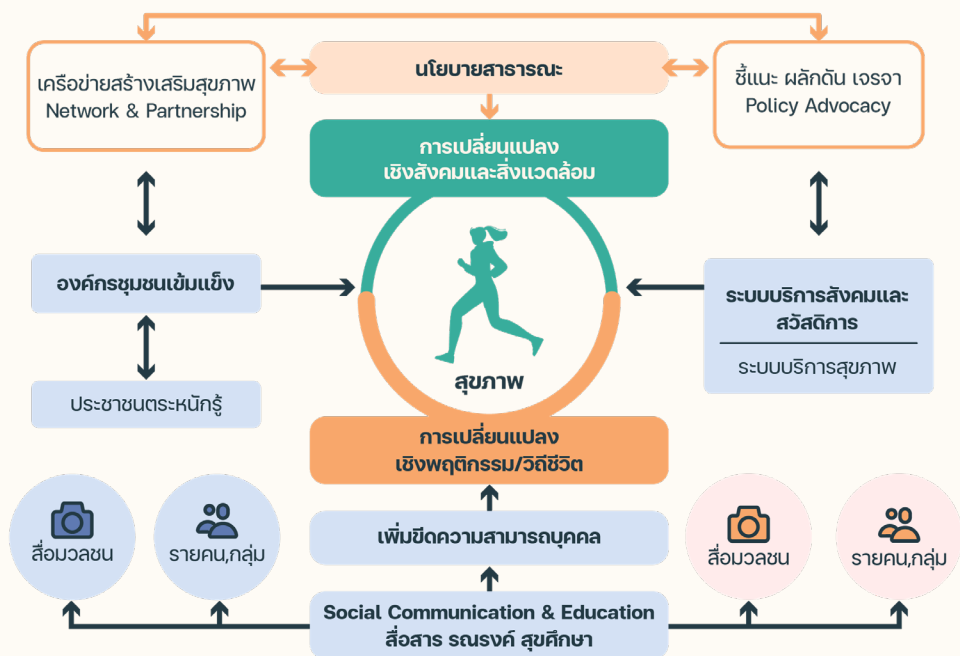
เครือข่ายสร้างเสริมสุขภาพ
Network & Partnership

นโยบายสาธารณะ

ชี้แนะ ผลักดัน เจรจา
Policy Advocacy

การเปลี่ยนแปลง
เชิงสังคมและสิ่งแวดล้อม

องค์กรชุมชนเข้มแข็ง

ระบบบริการสังคมและสวัสดิการ

ระบบบริการสุขภาพ

ประชาชนตระหนักรู้

สุขภาพ

การเปลี่ยนแปลง
เชิงพฤติกรรม/วิถีชีวิต

เพิ่มขีดความสามารถบุคคล

สื่อมวลชน

รายคน,กลุ่ม

สื่อมวลชน

รายคน,กลุ่ม

Social Communication & Education
สื่อสาร รณรงค์ สุขศึกษา